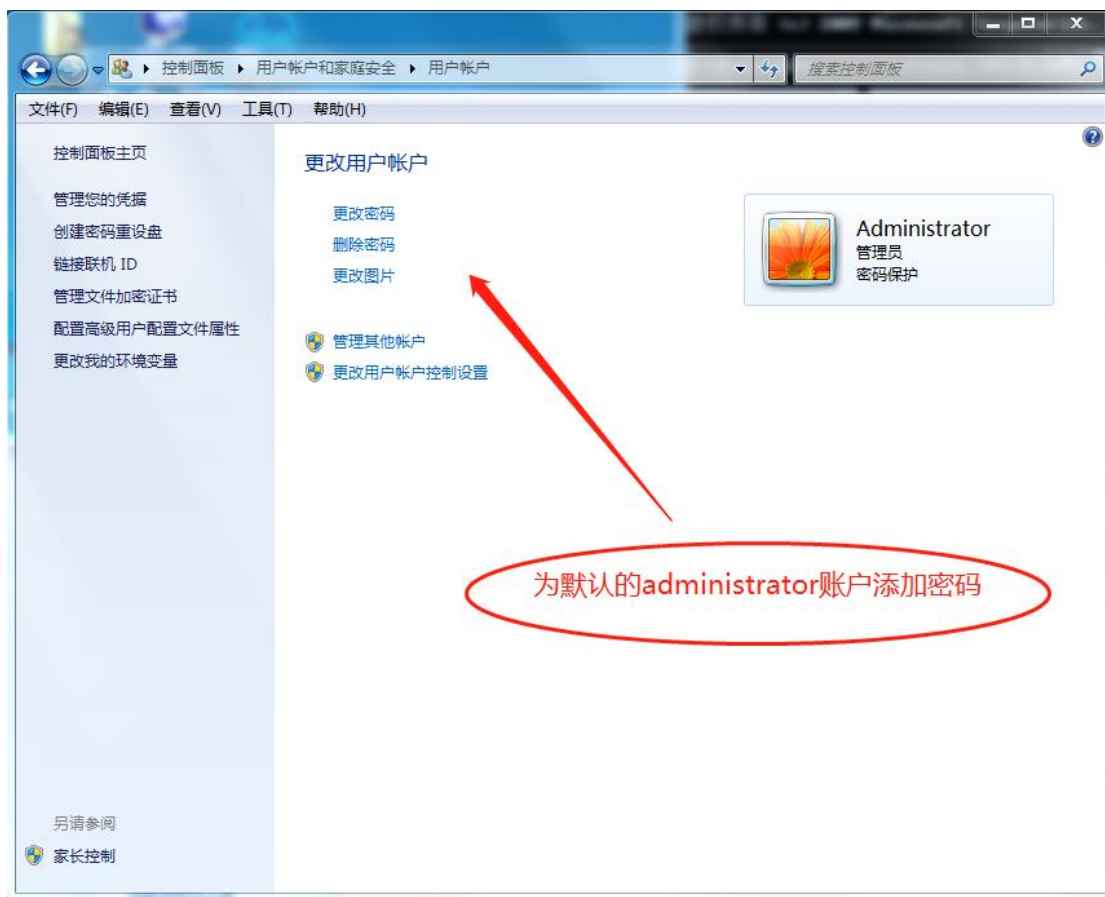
▸ 控制面板 ▸ 用户帐户和家庭安全 ▸ 用户帐户

搜索控制面板

文件(F) 编辑(E) 查看(V) 工具(T) 帮助(H)

控制面板主页

管理您的凭据
创建密码重设盘
链接联机 ID
管理文件加密证书
配置高级用户配置文件属性
更改我的环境变量

更改用户帐户

更改密码
删除密码
更改图片

管理其他帐户
更改用户帐户控制设置

Administrator
管理员
密码保护

为默认的administrator账户添加密码

另请参阅
家长控制